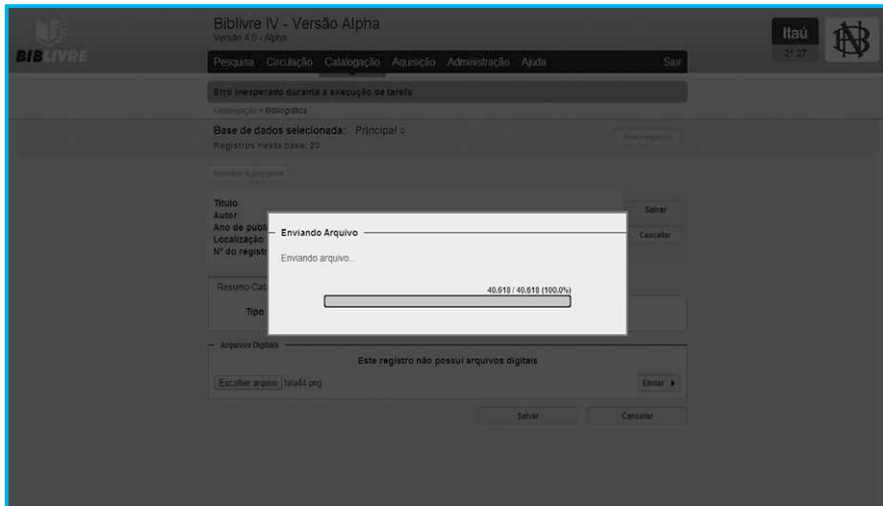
BIBLIVRE

Biblivre IV - Versão Alpha
Versão 4.0 - Alpha

Itaú
21:27

Pesquisa Circulação Catalogação Aquisição Administração Ajuda Sair

Erro inesperado durante a execução da tarefa

Catalogação » Bibliográfica

Base de dados selecionada: Principal

Registros nesta base: 23

Novo registro

Refazer a pesquisa

Título
Autor
Ano de publi
Localização
Nº do registr

Salvar
Cancelar

Enviando Arquivo

Enviando arquivo...

40.618 / 40.618 (100.0%)

Resumo Cat

Tipo

Arquivos Digitais

Este registro não possui arquivos digitais

Escolher arquivo tela44.png

Enviar

Salvar Cancelar